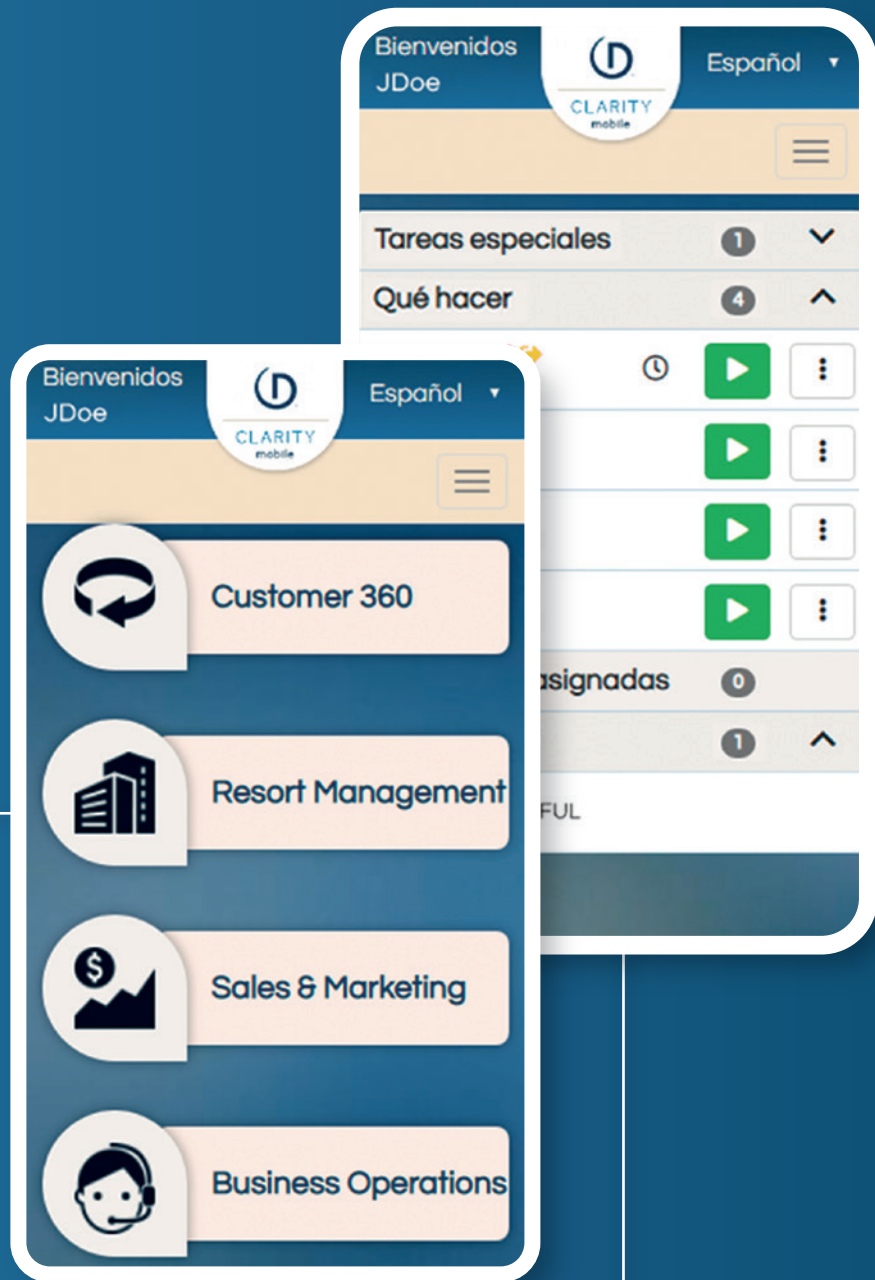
Bienvenidos JDoe

CLARITY mobile

Español

Tareas especiales 1

Qué hacer 4

asignadas 0

1

FUL

Bienvenidos JDoe

CLARITY mobile

Español

Customer 360

Resort Management

Sales & Marketing

Business Operations